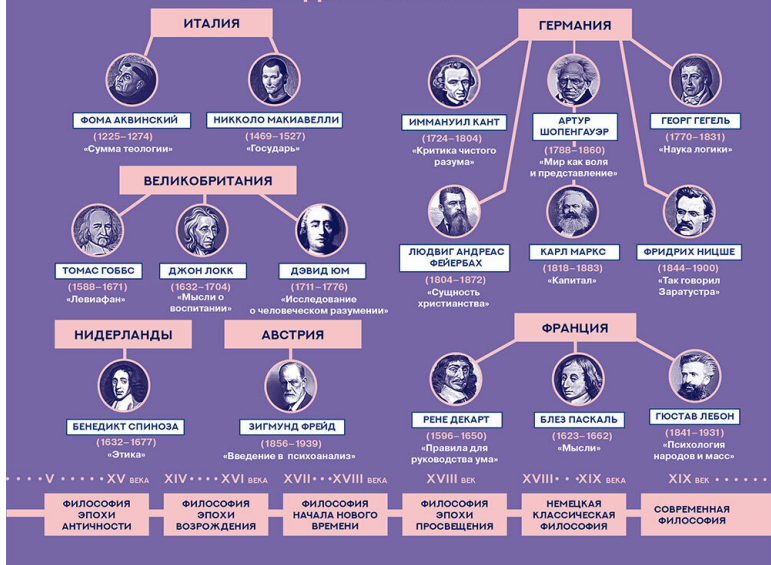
ИТАЛИЯ

ФОМА АКВИНСКИЙ
(1225–1274)
«Сумма теологии»

НИККОЛО МАКИАВЕЛЛИ
(1469–1527)
«Государь»

ГЕРМАНИЯ

ИММАНУИЛ КАНТ
(1724–1804)
«Критика чистого разума»

АРТУР ШОПЕНГАУЭР
(1788–1860)
«Мир как воля и представление»

ГЕОРГ ГЕГЕЛЬ
(1770–1831)
«Наука логики»

ВЕЛИКОБРИТАНИЯ

ТОМАС ГОББС
(1588–1671)
«Левиафан»

ДЖОН ЛОКК
(1632–1704)
«Мысли о воспитании»

ДЭВИД ЮМ
(1711–1776)
«Исследование о человеческом разумении»

ЛЮДВИГ АНДРЕАС ФЕЙЕРБАХ
(1804–1872)
«Сущность христианства»

КАРЛ МАРКС
(1818–1883)
«Капитал»

ФРИДРИХ НИЦШЕ
(1844–1900)
«Так говорил Заратустра»

НИДЕРЛАНДЫ

БЕНЕДИКТ СПИНОЗА
(1632–1677)
«Этика»

АВСТРИЯ

ЗИГМУНД ФРЕЙД
(1856–1939)
«Введение в психоанализ»

ФРАНЦИЯ

РЕНЕ ДЕКАРТ
(1596–1650)
«Правила для руководства ума»

БЛЕЗ ПАСКАЛЬ
(1623–1662)
«Мысли»

ГЮСТАВ ЛЕБОН
(1841–1931)
«Психология народов и масс»

V • • • • • XV ВЕКА | XIV • • XVI ВЕКА | XVII • • XVIII ВЕКА | XVIII ВЕК | XVIII • • XIX ВЕКА | XIX ВЕК

ФИЛОСОФИЯ ЭПОХИ АНТИЧНОСТИ

ФИЛОСОФИЯ ЭПОХИ ВОЗРОЖДЕНИЯ

ФИЛОСОФИЯ НАЧАЛА НОВОГО ВРЕМЕНИ

ФИЛОСОФИЯ ЭПОХИ ПРОСВЕЩЕНИЯ

НЕМЕЦКАЯ КЛАССИЧЕСКАЯ ФИЛОСОФИЯ

СОВРЕМЕННАЯ ФИЛОСОФИЯ